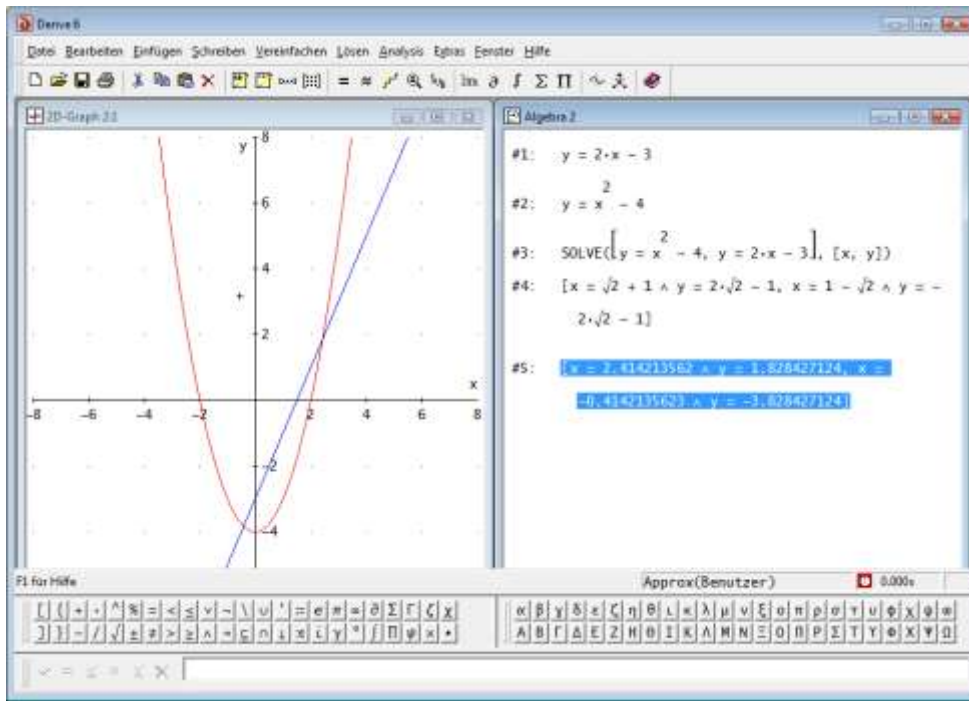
Derive 6

Datei Bearbeiten Einfügen Schreiben Vereinfachen Lösen Analysis Extras Fenster Hilfe

2D-Graph 2:1

y

8

6

4

2

x

-8 -6 -4 -2 2 4 6 8

-2

-4

Algebra 2

#1: $y = 2\cdot x - 3$

#2: $y = x^2 - 4$

#3: $\text{SOLVE}([y = x^2 - 4,\ y = 2\cdot x - 3],\ [x,\ y])$

#4: $[x = \sqrt{2} + 1 \wedge y = 2\cdot\sqrt{2} - 1,\ x = 1 - \sqrt{2} \wedge y = - 2\cdot\sqrt{2} - 1]$

#5: $[x = 2.414213562 \wedge y = 1.828427124,\ x = -0.4142135623 \wedge y = -3.828427124]$

F1 für Hilfe

Approx(Benutzer)

0.000s

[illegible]